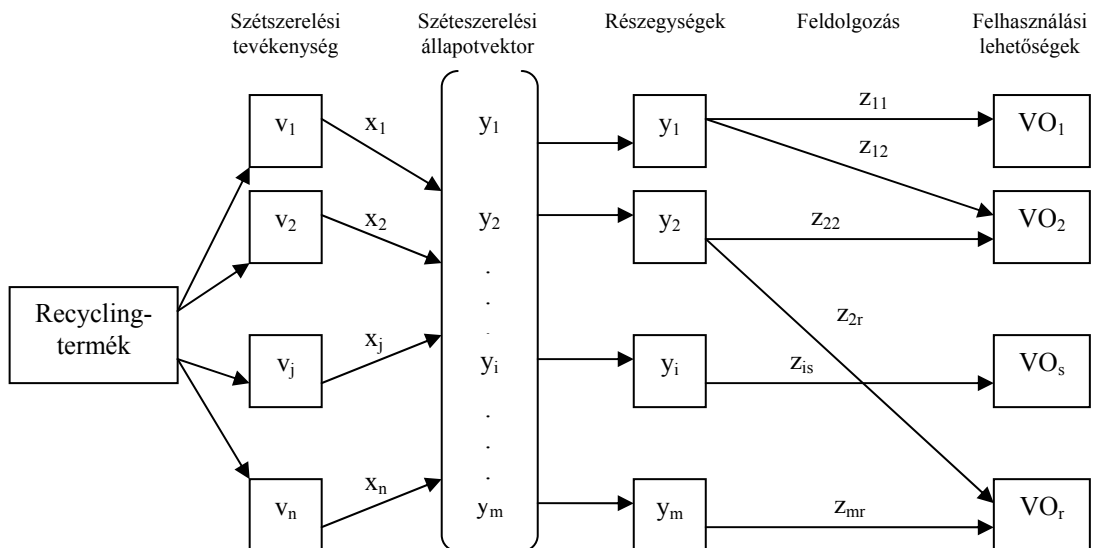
Szétszerelési tevékenység

Széteszerelési állapotvektor

Részegységek

Feldolgozás

Felhasználási lehetőségek

Recycling-termék

$v_1$

$v_2$

$v_j$

$v_n$

$x_1$

$x_2$

$x_j$

$x_n$

$y_1$

$y_2$

.

.

.

$y_i$

.

.

.

$y_m$

$y_1$

$y_2$

$y_i$

$y_m$

$z_{11}$

$z_{12}$

$z_{22}$

$z_{2r}$

$z_{is}$

$z_{mr}$

$VO_1$

$VO_2$

$VO_s$

$VO_r$